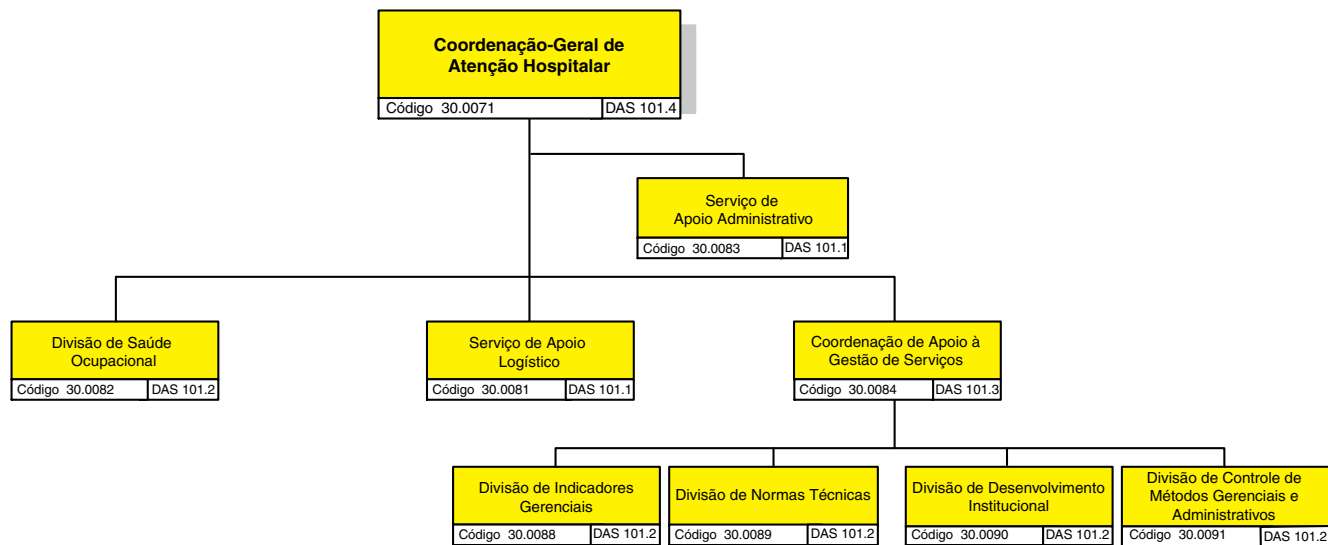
Coordenação-Geral de Atenção Hospitalar
Código 30.0071 DAS 101.4

Serviço de Apoio Administrativo
Código 30.0083 DAS 101.1

Divisão de Saúde Ocupacional
Código 30.0082 DAS 101.2

Serviço de Apoio Logístico
Código 30.0081 DAS 101.1

Coordenação de Apoio à Gestão de Serviços
Código 30.0084 DAS 101.3

Divisão de Indicadores Gerenciais
Código 30.0088 DAS 101.2

Divisão de Normas Técnicas
Código 30.0089 DAS 101.2

Divisão de Desenvolvimento Institucional
Código 30.0090 DAS 101.2

Divisão de Controle de Métodos Gerenciais e Administrativos
Código 30.0091 DAS 101.2